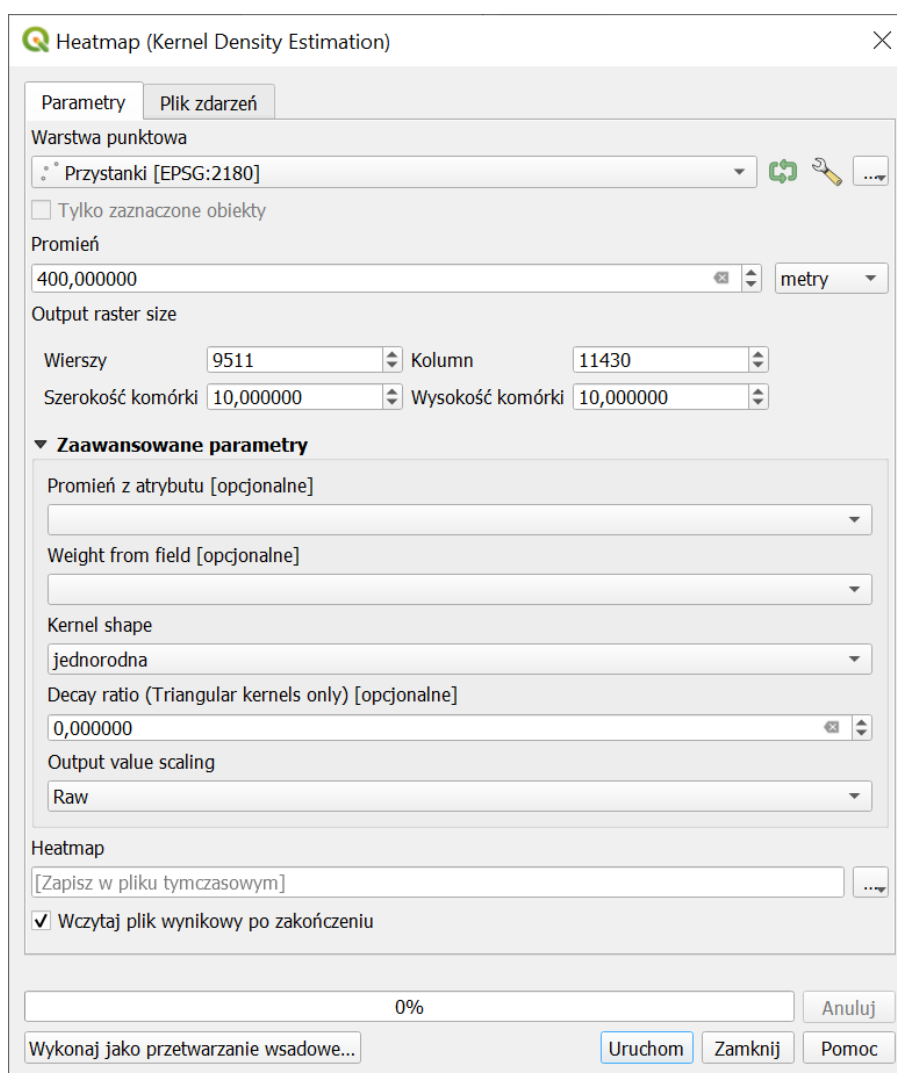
Heatmap (Kernel Density Estimation)

Parametry | Plik zdarzeń

Warstwa punktowa

Przystanki [EPSG:2180]

...

Tylko zaznaczone obiekty

Promień

400,000000

metry

Output raster size

Wierszy 9511 Kolumn 11430

Szerokość komórki 10,000000 Wysokość komórki 10,000000

Zaawansowane parametry

Promień z atrybutu [opcjonalne]

Weight from field [opcjonalne]

Kernel shape

jednorodna

Decay ratio (Triangular kernels only) [opcjonalne]

0,000000

Output value scaling

Raw

Heatmap

[Zapisz w pliku tymczasowym]

...

Wczytaj plik wynikowy po zakończeniu

0%

Anuluj

Wykonaj jako przetwarzanie wsadowe...

Uruchom Zamknij Pomoc